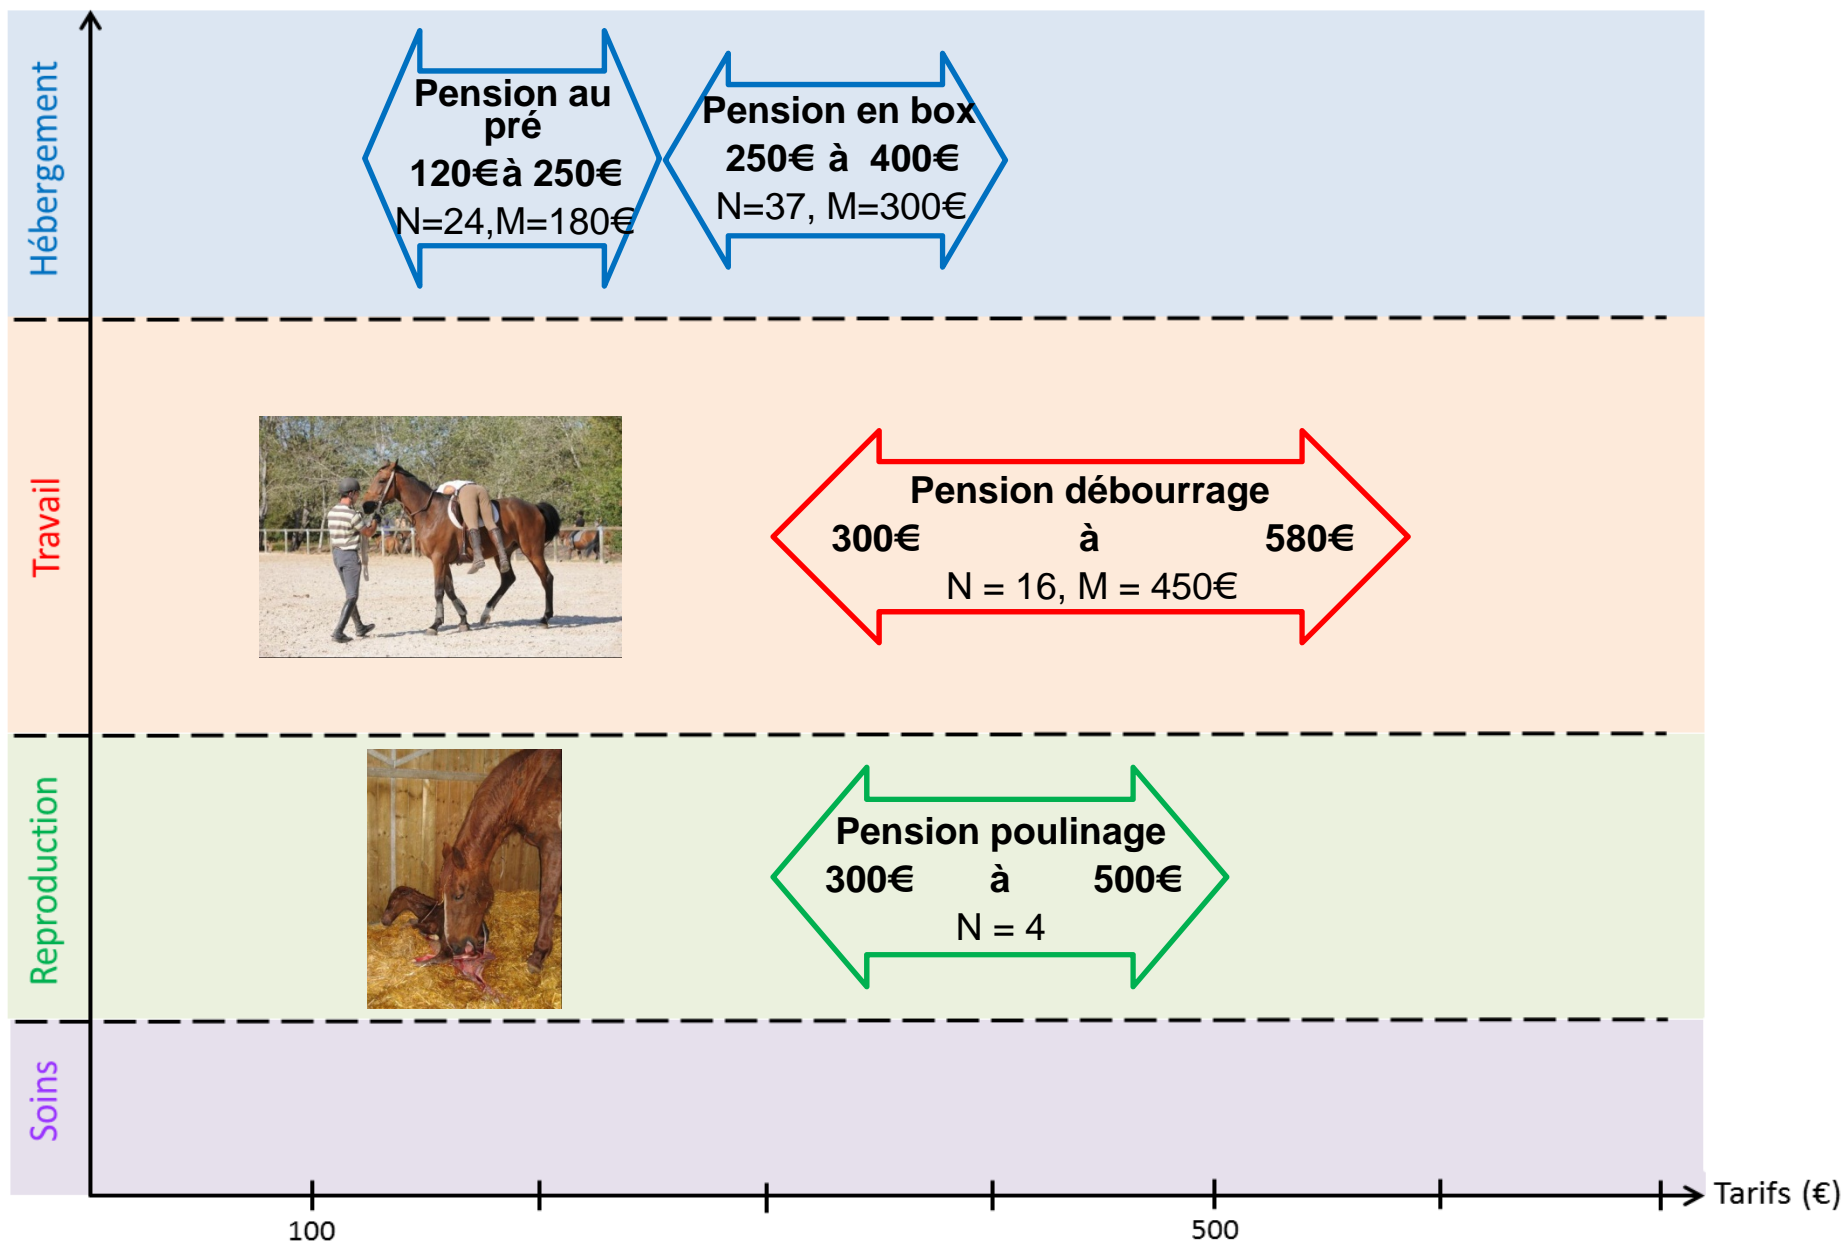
Hébergement

Pension au pré
120€à 250€
N=24,M=180€

Pension en box
250€ à 400€
N=37, M=300€

Travail

Pension débourrage
300€ à 580€
N = 16, M = 450€

Reproduction

Pension poulinage
300€ à 500€
N = 4

Soins

Tarifs (€)

100

500